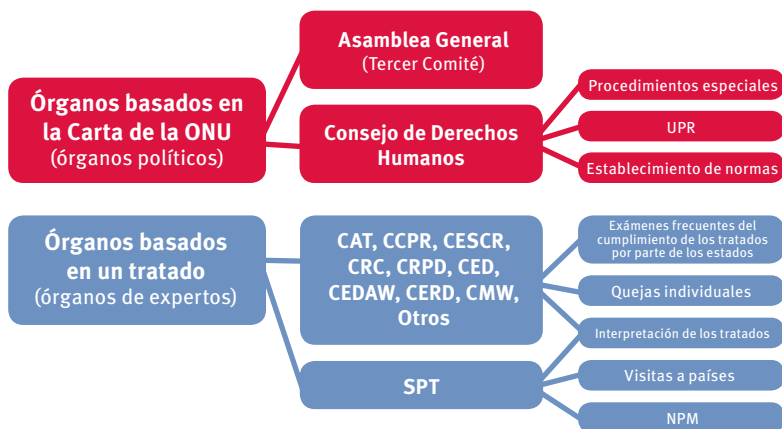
Órganos basados en la Carta de la ONU
(órganos políticos)

Asamblea General
(Tercer Comité)

Consejo de Derechos Humanos

Procedimientos especiales

UPR

Establecimiento de normas

Órganos basados en un tratado
(órganos de expertos)

CAT, CCPR, CESCR, CRC, CRPD, CED, CEDAW, CERD, CMW, Otros

SPT

Exámenes frecuentes del cumplimiento de los tratados por parte de los estados

Quejas individuales

Interpretación de los tratados

Visitas a países

NPM